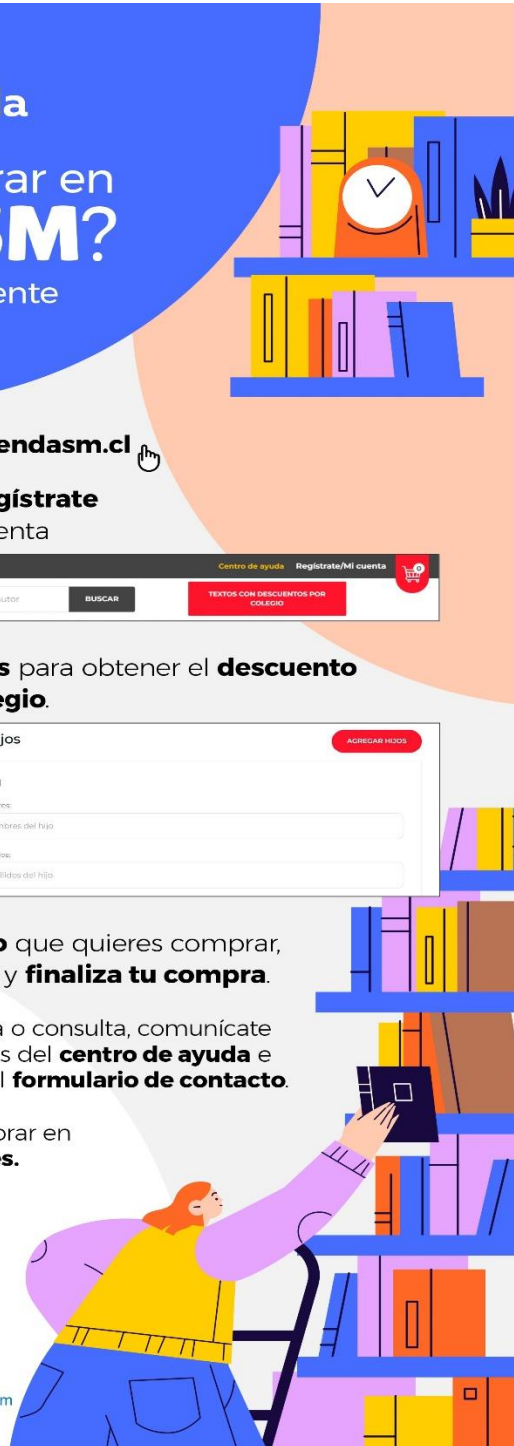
a

rar en SM?

ente

endasm.cl

gístrate

enta

Centro de ayuda Regístrate/Mi cuenta 0

utor BUSCAR

TEXTOS CON DESCUENTOS POR COLEGIO

s para obtener el descuento egio.

jos

AGREGAR HIJOS

es:

mbres del hijo

os:

llidos del hijo

o que quieres comprar, y finaliza tu compra.

a o consulta, comunícate s del centro de ayuda e l formulario de contacto.

rar en es.

m